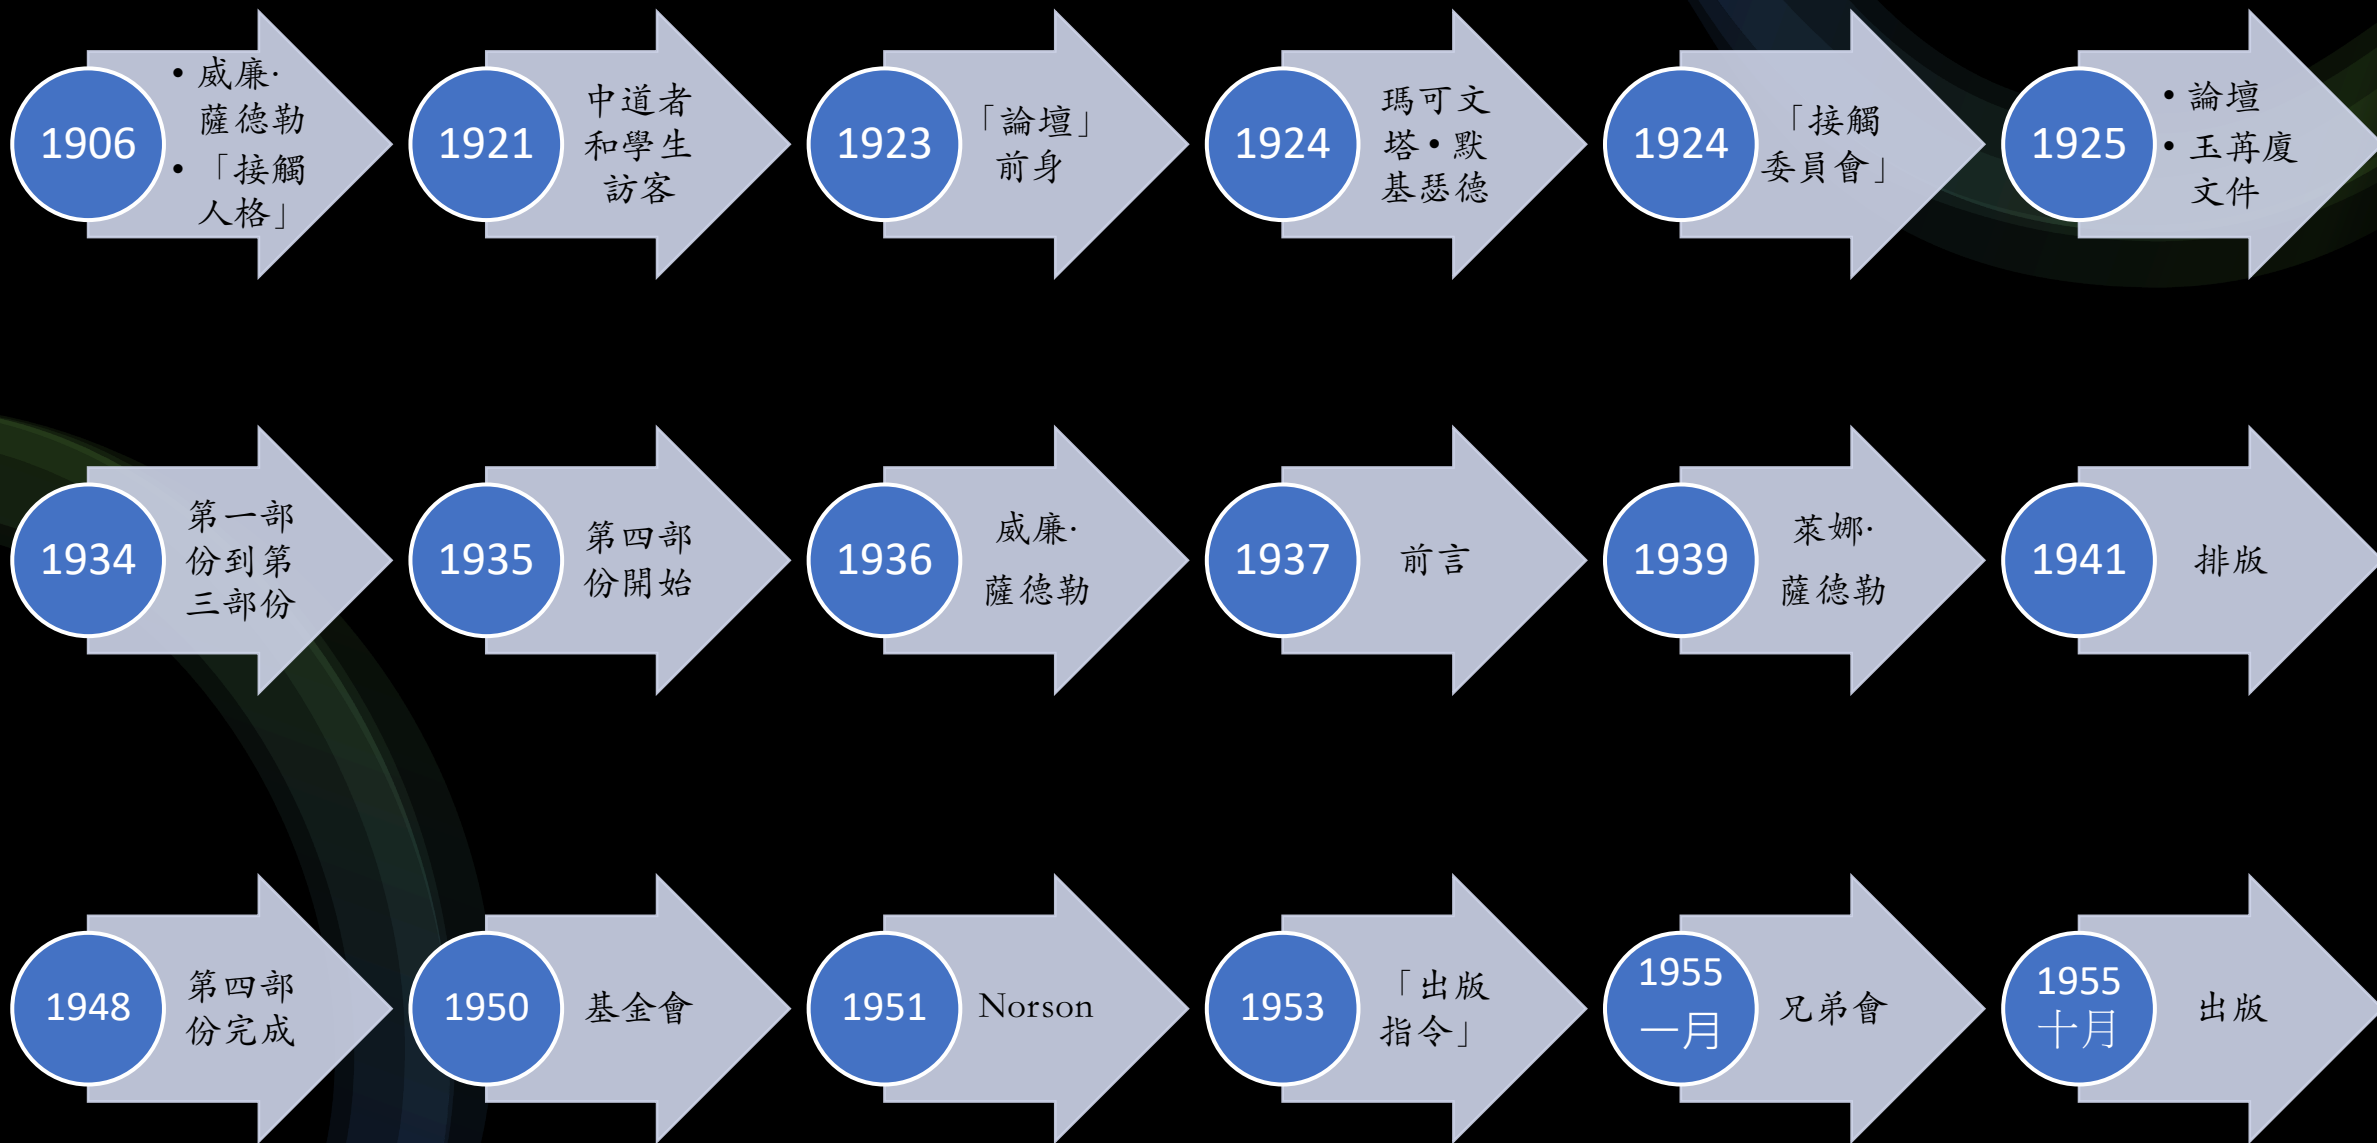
1906
• 威廉·薩德勒
• 「接觸人格」

1921
中道者和學生訪客

1923
「論壇」前身

1924
瑪可文塔•默基瑟德

1924
「接觸委員會」

1925
• 論壇
• 玉苒廈文件

1934
第一部份到第三部份

1935
第四部份開始

1936
威廉·薩德勒

1937
前言

1939
萊娜·薩德勒

1941
排版

1948
第四部份完成

1950
基金會

1951
Norson

1953
「出版指令」

1955 一月
兄弟會

1955 十月
出版